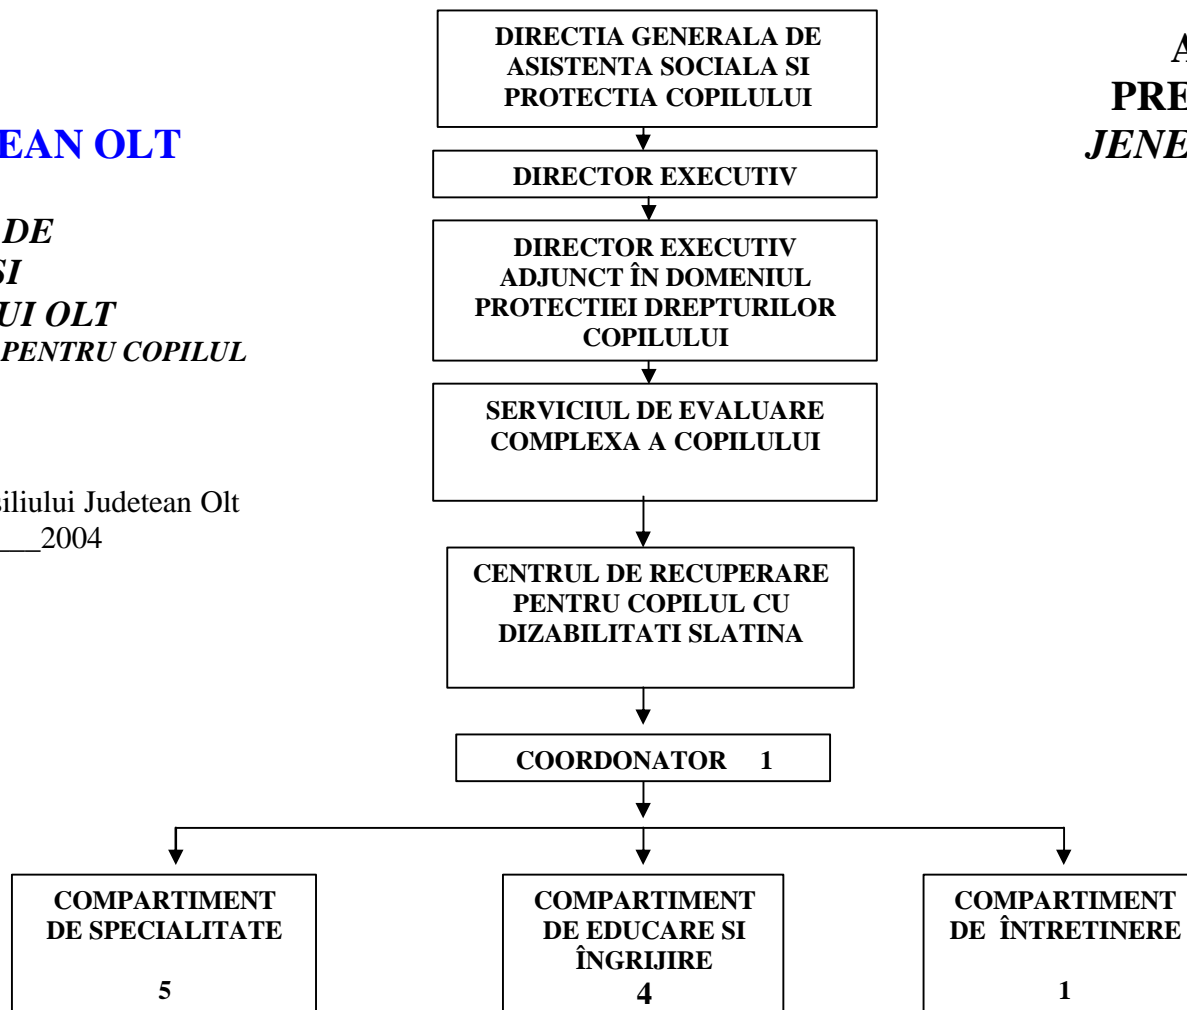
EAN OLT

DE
SI
UI OLT
PENTRU COPILUL

siliului Judetean Olt
___2004

DIRECTIA GENERALA DE ASISTENTA SOCIALA SI PROTECTIA COPILULUI

DIRECTOR EXECUTIV

DIRECTOR EXECUTIV ADJUNCT ÎN DOMENIUL PROTECTIEI DREPTURILOR COPILULUI

SERVICIUL DE EVALUARE COMPLEXA A COPILULUI

CENTRUL DE RECUPERARE PENTRU COPILUL CU DIZABILITATI SLATINA

COORDONATOR 1

COMPARTIMENT DE SPECIALITATE

5

COMPARTIMENT DE EDUCARE SI ÎNGRIJIRE

4

COMPARTIMENT DE ÎNTRETINERE

1

A
PRE
JENE